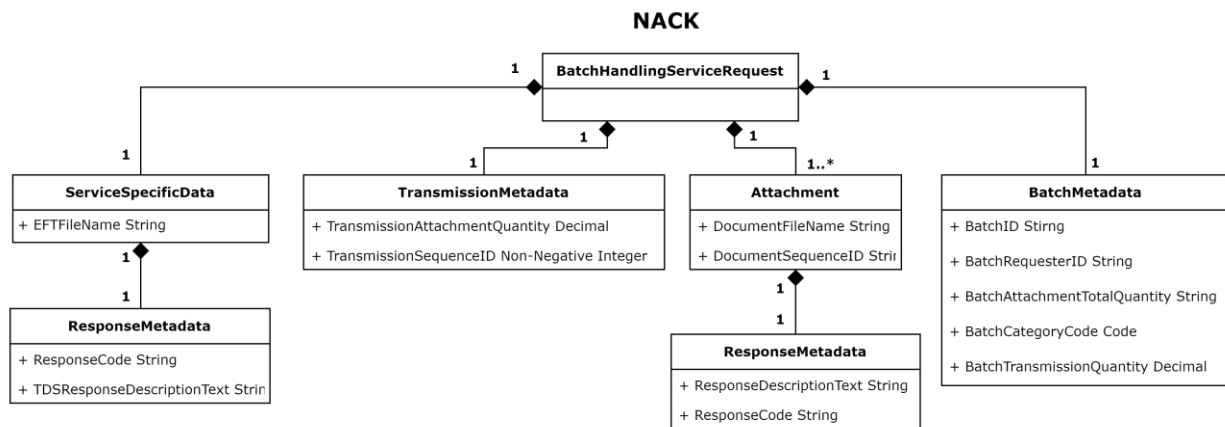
NACK

BatchHandlingServiceRequest

1

1

1

1

1

1..*

1

1

ServiceSpecificData

+ EFTFileName String

1

1

ResponseMetadata

+ ResponseCode String

+ TDSResponseDescriptionText Strin

TransmissionMetadata

+ TransmissionAttachmentQuantity Decimal

+ TransmissionSequenceID Non-Negative Integer

Attachment

+ DocumentFileName String

+ DocumentSequenceID Strir

1

1

ResponseMetadata

+ ResponseDescriptionText String

+ ResponseCode String

BatchMetadata

+ BatchID Stirng

+ BatchRequesterID String

+ BatchAttachmentTotalQuantity String

+ BatchCategoryCode Code

+ BatchTransmissionQuantity Decimal